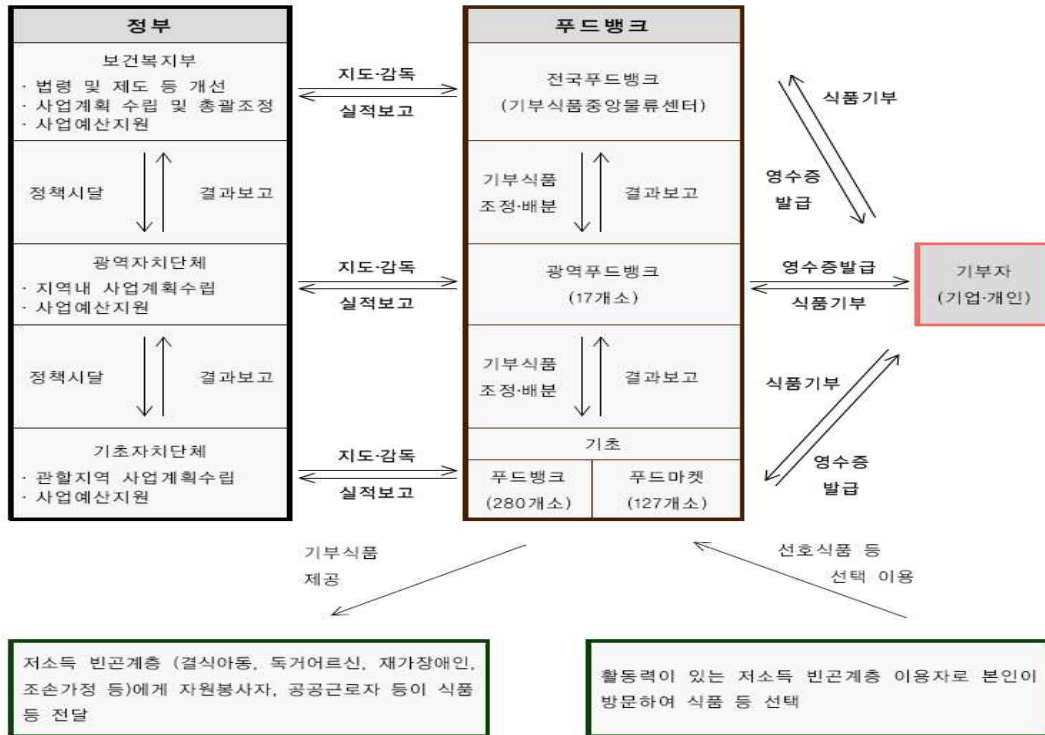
정부

보건복지부
· 법령 및 제도 등 개선
· 사업계획 수립 및 총괄조정
· 사업예산지원

정책시달

결과보고

광역자치단체
· 지역내 사업계획수립
· 사업예산지원

정책시달

결과보고

기초자치단체
· 관할지역 사업계획수립
· 사업예산지원

지도·감독

실적보고

지도·감독

실적보고

지도·감독

실적보고

푸드뱅크

전국푸드뱅크
(기부식품중앙물류센터)

기부식품 조정·배분

결과보고

광역푸드뱅크
(17개소)

기부식품 조정·배분

결과보고

기초

| 푸드뱅크 (280개소) | 푸드마켓 (127개소) |
|---|---|

식품기부

영수증 발급

영수증발급

식품기부

기부자
(기업·개인)

식품기부

영수증 발급

기부식품 제공

선호식품 등 선택 이용

저소득 빈곤계층 (결식아동, 독거어르신, 재가장애인, 조손가정 등)에게 자원봉사자, 공공근로자 등이 식품 등 전달

활동력이 있는 저소득 빈곤계층 이용자로 본인이 방문하여 식품 등 선택